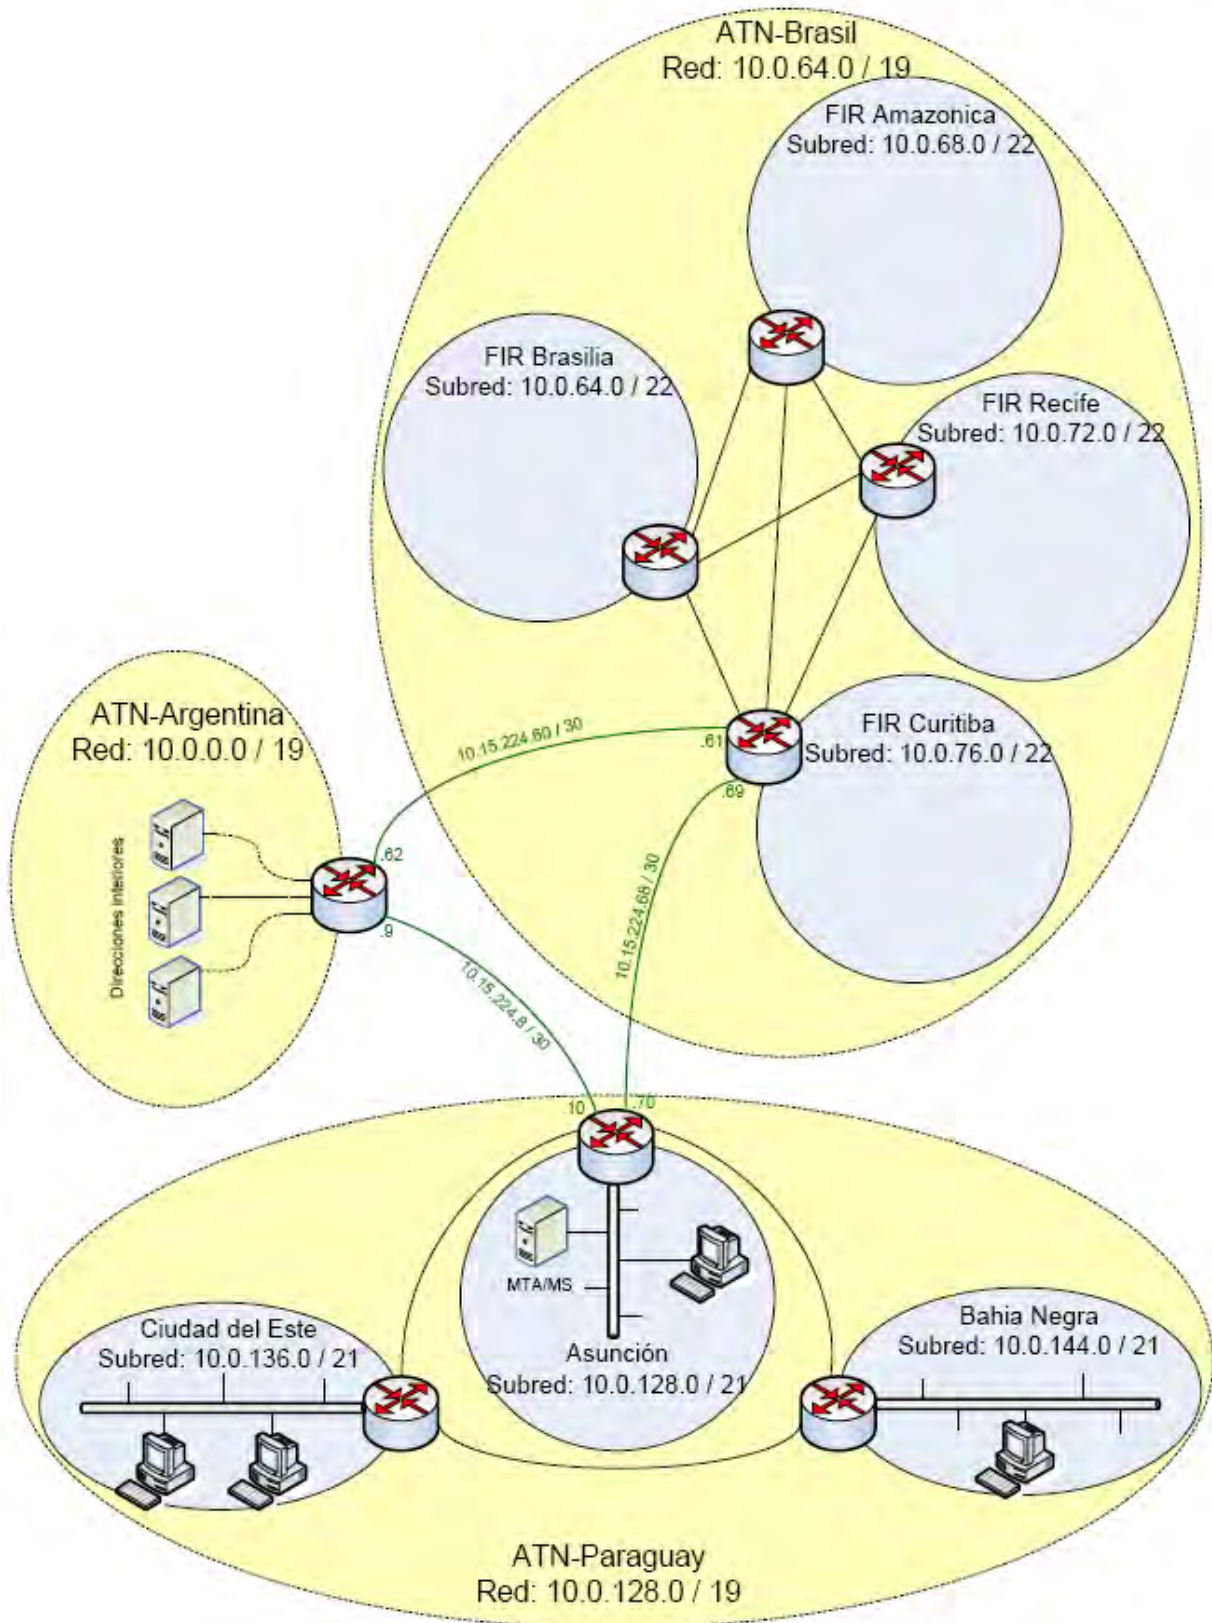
ATN-Brasil
Red: 10.0.64.0 / 19

FIR Amazonica
Subred: 10.0.68.0 / 22

FIR Brasilia
Subred: 10.0.64.0 / 22

FIR Recife
Subred: 10.0.72.0 / 22

FIR Curitiba
Subred: 10.0.76.0 / 22

ATN-Argentina
Red: 10.0.0.0 / 19

Direcciones interiores

10.15.224.60 / 30
.61
.62
.69
10.15.224.68 / 30
.9
10.15.224.8 / 30
.10
.70

MTA/MS

Asunción
Subred: 10.0.128.0 / 21

Ciudad del Este
Subred: 10.0.136.0 / 21

Bahia Negra
Subred: 10.0.144.0 / 21

ATN-Paraguay
Red: 10.0.128.0 / 19